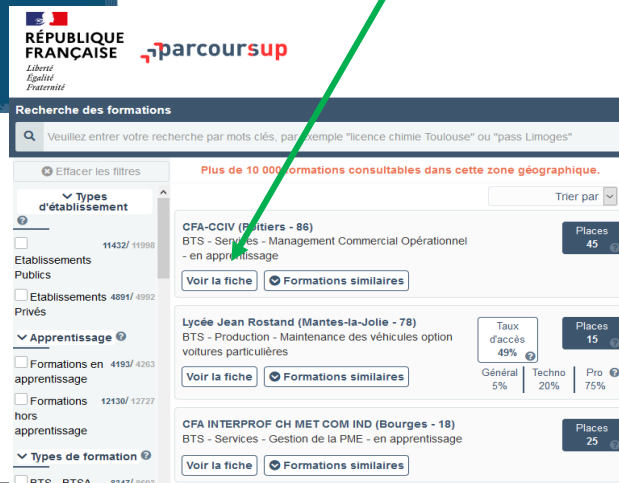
RÉPUBLIQUE FRANÇAISE
Liberté
Égalité
Fraternité

parcoursup

Recherche des formations

Veuillez entrer votre recherche par mots clés, par exemple "licence chimie Toulouse" ou "pass Limoges"

Effacer les filtres

Types d'établissement

Etablissements Publics 11432/ 11998

Etablissements Privés 4891/ 4992

Apprentissage

Formations en apprentissage 4193/ 4263

Formations hors apprentissage 12130/ 12727

Types de formation

BTS - BTSA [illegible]

Plus de 10 000 formations consultables dans cette zone géographique.

Trier par

CFA-CCIV (Poitiers - 86)
BTS - Services - Management Commercial Opérationnel - en apprentissage
Places 45
Voir la fiche
Formations similaires

Lycée Jean Rostand (Mantes-la-Jolie - 78)
BTS - Production - Maintenance des véhicules option voitures particulières
Taux d'accès 49%
Places 15
Général 5%
Techno 20%
Pro 75%
Voir la fiche
Formations similaires

CFA INTERPROF CH MET COM IND (Bourges - 18)
BTS - Services - Gestion de la PME - en apprentissage
Places 25
Voir la fiche
Formations similaires